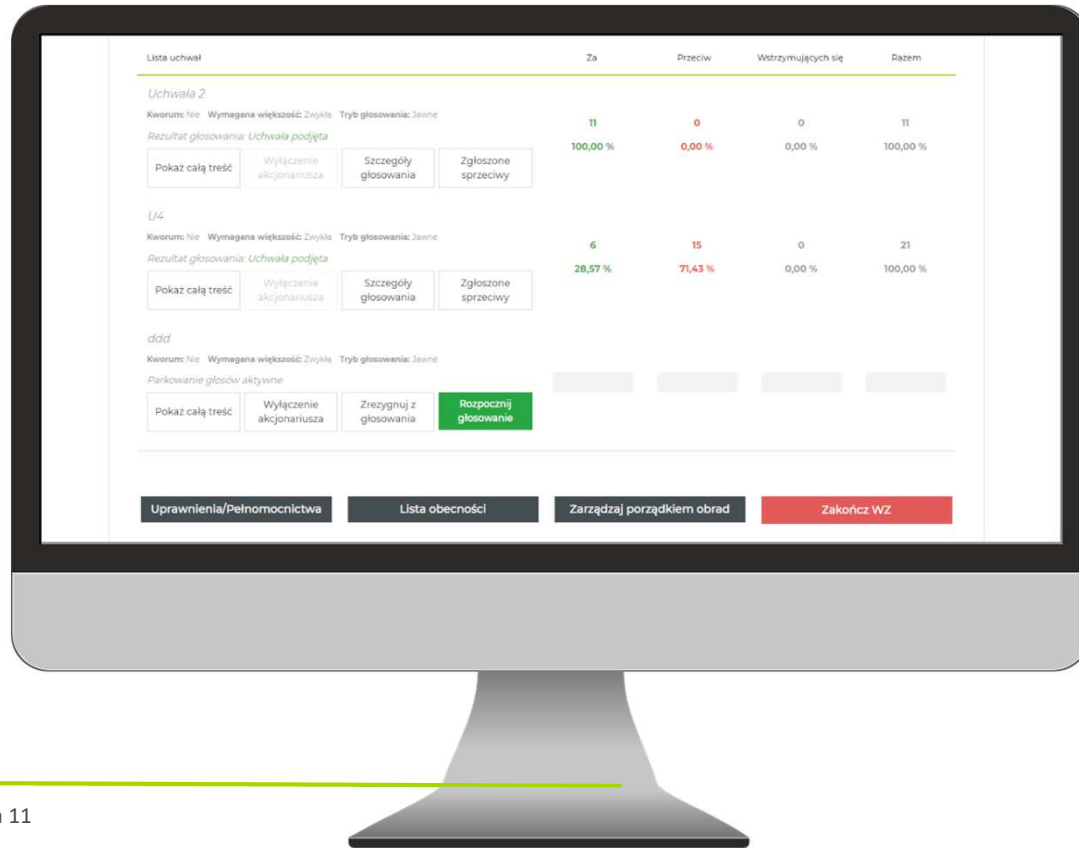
| Lista uchwał | Za | Przeciw | Wstrzymujących się | Razem |
|---|---|---|---|---|

Uchwała 2

Kworum: Nie Wymagana większość: Zwykła Tryb głosowania: Jawne

Rezultat głosowania: Uchwała podjęta

Pokaż całą treść | Wyłączenie akcjonariusza | Szczegóły głosowania | Zgłoszone sprzeciwy

11 | 0 | 0 | 11
100,00 % | 0,00 % | 0,00 % | 100,00 %

U4

Kworum: Nie Wymagana większość: Zwykła Tryb głosowania: Jawne

Rezultat głosowania: Uchwała podjęta

Pokaż całą treść | Wyłączenie akcjonariusza | Szczegóły głosowania | Zgłoszone sprzeciwy

6 | 15 | 0 | 21
28,57 % | 71,43 % | 0,00 % | 100,00 %

ddd

Kworum: Nie Wymagana większość: Zwykła Tryb głosowania: Jawne

Parkowanie głosów aktywne

Pokaż całą treść | Wyłączenie akcjonariusza | Zrezygnuj z głosowania | Rozpocznij głosowanie

Uprawnienia/Pełnomocnictwa | Lista obecności | Zarządzaj porządkiem obrad | Zakończ WZ

n 11